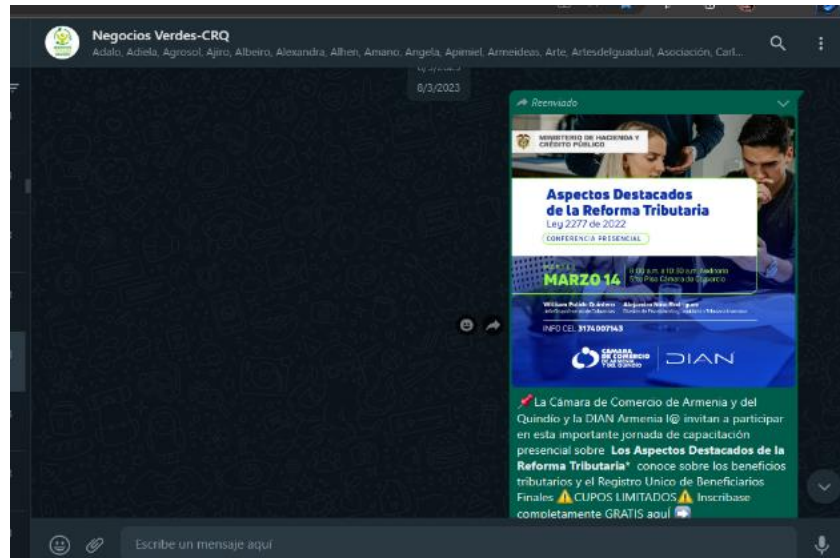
Negocios Verdes-CRQ
Adalo, Adiela, Agrosol, Ajiro, Albeiro, Alexandra, Alhen, Amano, Angela, Apimiel, Armeideas, Arte, Artesdelguadual, Asociación, Carl...

8/3/2023

Reenviado

MINISTERIO DE HACIENDA Y CRÉDITO PÚBLICO

Aspectos Destacados de la Reforma Tributaria
Ley 2277 de 2022
CONFERENCIA PRESENCIAL

MARZO 14
8:00 a.m. a 10:30 a.m. Auditorio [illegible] Piso Cámara de Comercio

William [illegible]
Alejandro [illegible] Rodríguez

INFO CEL. 3174007143

CÁMARA DE COMERCIO DE ARMENIA Y DEL QUINDÍO
DIAN

📌La Cámara de Comercio de Armenia y del Quindío y la DIAN Armenia l@ invitan a participar en esta importante jornada de capacitación presencial sobre **Los Aspectos Destacados de la Reforma Tributaria*** conoce sobre los beneficios tributarios y el Registro Unico de Beneficiarios Finales ⚠️CUPOS LIMITADOS⚠️ Inscribase completamente GRATIS aquí 👉

Escribe un mensaje aquí